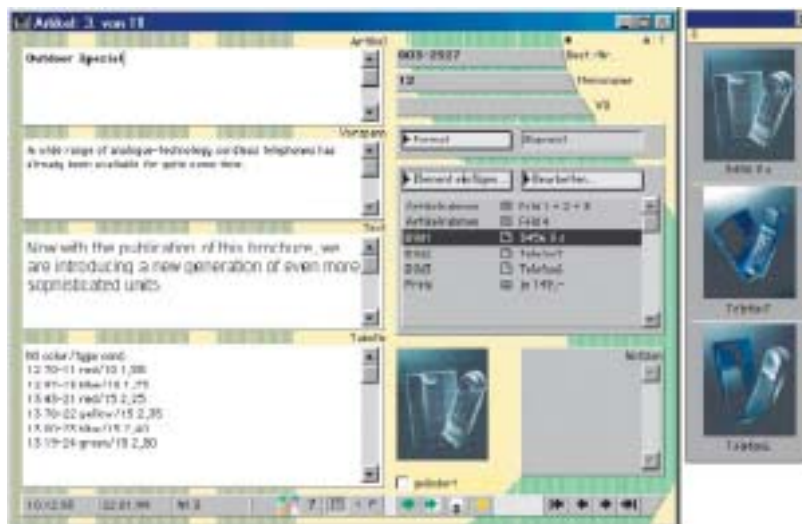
Artikel: 3. von 11

Artikel

Outdoor Special

Vorspann

A wide range of analogue-technology cordless telephones has already been available for quite some time.

Text

Now with the publication of this brochure, we are introducing a new generation of even more sophisticated units.

Tabelle

Nr color/Type cond.
12-70-11 red/10 1,90
12-91-19 blue/10 1,75
13-40-21 red/15 2,25
13-70-22 yellow/15 2,35
13-80-23 blue/15 2,40
13-19-24 green/15 2,80

003-2527
Best.-Nr.
12
Menüpage
V3

Format
Element

Element einfügen...
Bearbeiten...

Artikelrahmen
Artikelrahmen
Bild
Bild
Bild
Preis

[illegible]
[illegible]
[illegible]
Telefon1
Telefon5
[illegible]

Notizen

geändert

10:12:58
22.01.99
Nr 3

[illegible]
Telefon1
Telefon